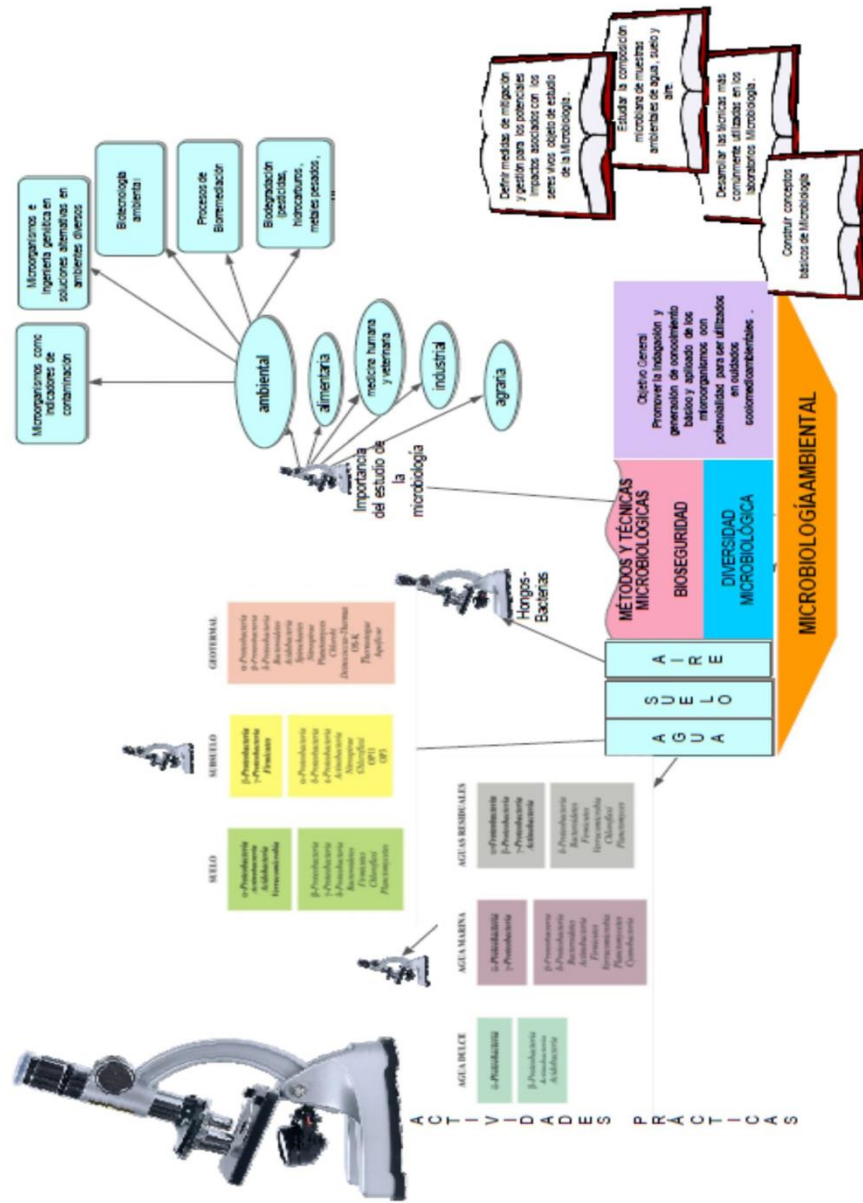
Definir medidas de mitigación y gestión para los potenciales impactos asociados con los seres vivos objeto de estudio de la Microbiología.

Estudiar la composición microbiana de muestras ambientales de agua, suelo y aire.

Desarrollar las técnicas más comúnmente utilizadas en los laboratorios Microbiología.

Construir conceptos básicos de Microbiología

Microorganismos como indicadores de contaminación

Microorganismos e Ingeniería genética en soluciones alternativas en ambientes diversos

Biotecnología ambiental

Procesos de Biorremediación

Biodegradación (pesticidas, hidrocarburos, metales pesados, ...

ambiental

alimentaria

medicina humana y veterinaria

industrial

agraria

Importancia del estudio de la microbiología

Objetivo General
Promover la Investigación y generación de conocimiento básico y aplicado de los microorganismos con potencialidad para ser utilizados en cuidados ecoambientales.

MÉTODOS Y TÉCNICAS MICROBIOLÓGICAS

BIOSEGURIDAD

DIVERSIDAD MICROBIOLÓGICA

MICROBIOLOGÍA AMBIENTAL

Hongos-Bacterias

A I R E

S U E L O

A G U A

GEOTERMAL
α-Proteobacteria
β-Proteobacteria
δ-Proteobacteria
Bacteroidetes
Acidobacteria
Spirochaetes
Nitrospira
Planctomycetes
Chloroflexi
Deinococcus-Thermus
OS-K
Thermotogae
Aquificae

SUBSUELO
β-Proteobacteria
γ-Proteobacteria
Firmicutes

α-Proteobacteria
δ-Proteobacteria
β-Proteobacteria
Actinobacteria
Nitrospirae
Chloroflexi
OP11
OP3

SUELO
α-Proteobacteria
Actinobacteria
Acidobacteria
Verrucomicrobia

β-Proteobacteria
γ-Proteobacteria
δ-Proteobacteria
Bacteroidetes
Firmicutes
Chloroflexi
Planctomycetes

AGUAS RESIDUALES
α-Proteobacteria
β-Proteobacteria
γ-Proteobacteria
Actinobacteria

δ-Proteobacteria
Bacteroidetes
Firmicutes
Verrucomicrobia
Chloroflexi
Planctomycetes

AGUA MARINA
α-Proteobacteria
γ-Proteobacteria

β-Proteobacteria
δ-Proteobacteria
Bacteroidetes
Actinobacteria
Firmicutes
Verrucomicrobia
Planctomycetes
Cyanobacteria

AGUA DULCE
β-Proteobacteria

β-Proteobacteria
Actinobacteria
Acidobacteria

A C T I V I D A D E S P R Á C T I C A S